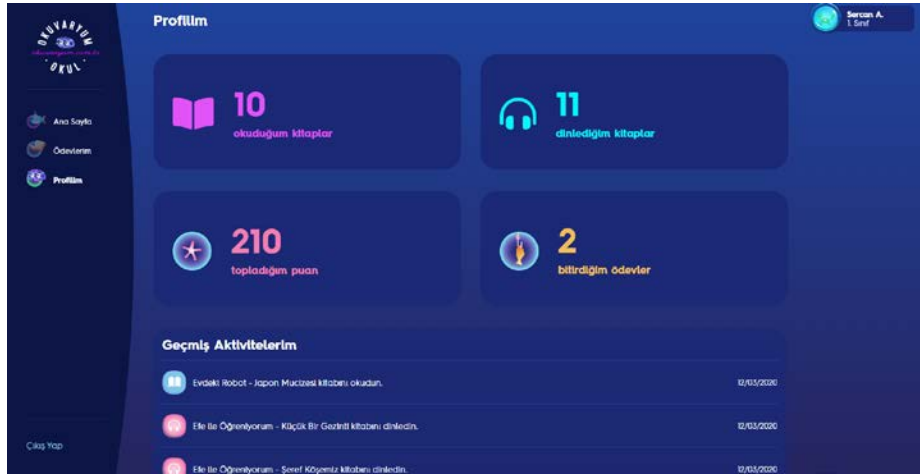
OKUVARYUM
okuduğum puan
OKUL

Ana Sayfa
Ödevlerim
Profilim

Çıkış Yap

Profilim

Sercan A.
1. Sınıf

10
okuduğum kitaplar

11
dinlediğim kitaplar

210
topladığım puan

2
bitirdiğim ödevler

Geçmiş Aktivitelerim

Evdeki Robot - Japon Mucizesi kitabını okudun. 12/03/2020

Elle ile Öğreniyorum - Küçük Bir Gezinti kitabını dinledin. 12/03/2020

Elle ile Öğreniyorum - Şeref Köşemiz kitabını dinledin. 12/03/2020